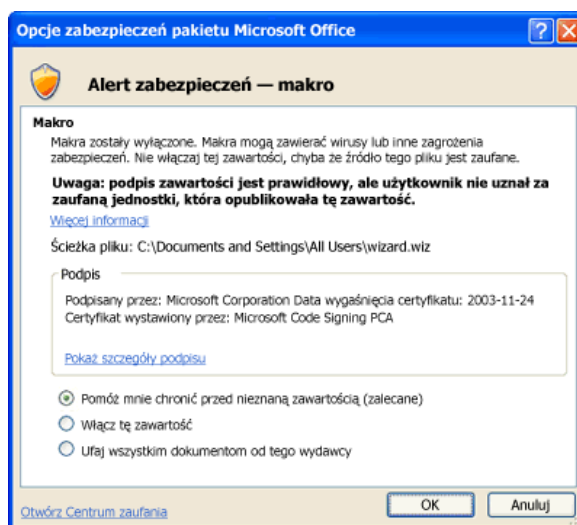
Opcje zabezpieczeń pakietu Microsoft Office

Alert zabezpieczeń — makro

Makro

Makra zostały wyłączone. Makra mogą zawierać wirusy lub inne zagrożenia zabezpieczeń. Nie włączaj tej zawartości, chyba że źródło tego pliku jest zaufane.

Uwaga: podpis zawartości jest prawidłowy, ale użytkownik nie uznał za zaufaną jednostki, która opublikowała tę zawartość.

Więcej informacji

Ścieżka pliku: C:\Documents and Settings\All Users\wizard.wiz

Podpis

Podpisany przez: Microsoft Corporation Data wygaśnięcia certyfikatu: 2003-11-24
Certyfikat wystawiony przez: Microsoft Code Signing PCA

Pokaż szczegóły podpisu

Pomóż mnie chronić przed nieznaną zawartością (zalecane)

Włącz tę zawartość

Ufaj wszystkim dokumentom od tego wydawcy

Otwórz Centrum zaufania

OK

Anuluj